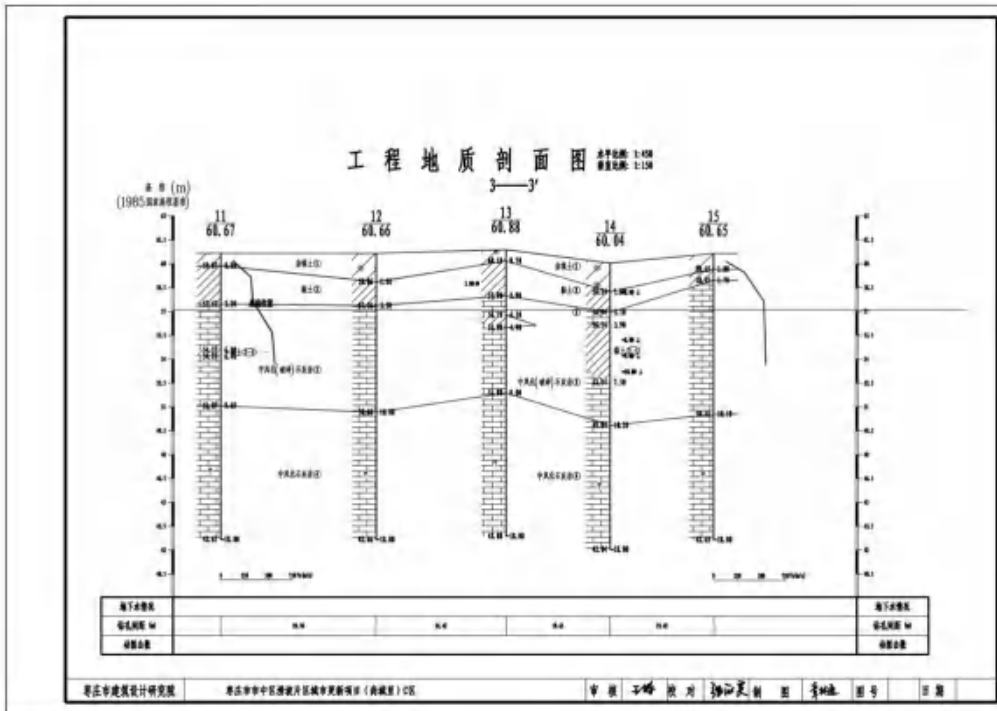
工 程 地 质 剖 面 图 水平比例: 1:450 垂直比例: 1:150

3——3′

高 程 (m)
(1985国家高程基准)

11
60.67

12
60.66

13
60.88

14
60.04

15
60.65

杂填土①

黏土②

中风化(破碎)石灰岩③

中风化石灰岩④

地下水位线

钻孔间距 (m)

钻探日期

地下水位线

钻孔间距 (m)

钻探日期

枣庄市建筑设计研究院

枣庄市市中区棚改片区城市更新项目(典藏里)C区

审 核 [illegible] 校 对 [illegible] 制 图 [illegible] 图 号 日 期